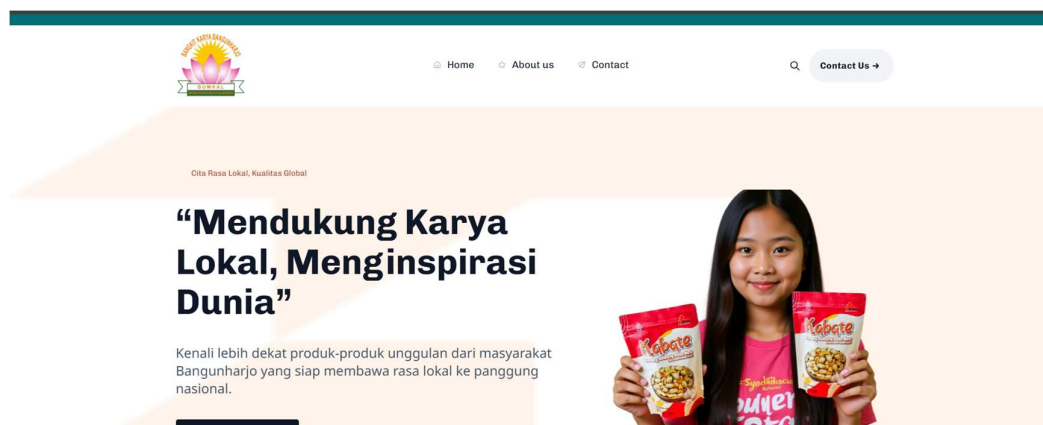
BANGUN KARYA BANGUNHARJO
BUMKAL

Home About us Contact

Contact Us →

Cita Rasa Lokal, Kualitas Global

“Mendukung Karya Lokal, Menginspirasi Dunia”

Kenali lebih dekat produk-produk unggulan dari masyarakat Bangunharjo yang siap membawa rasa lokal ke panggung nasional.

Kabate

Kabate